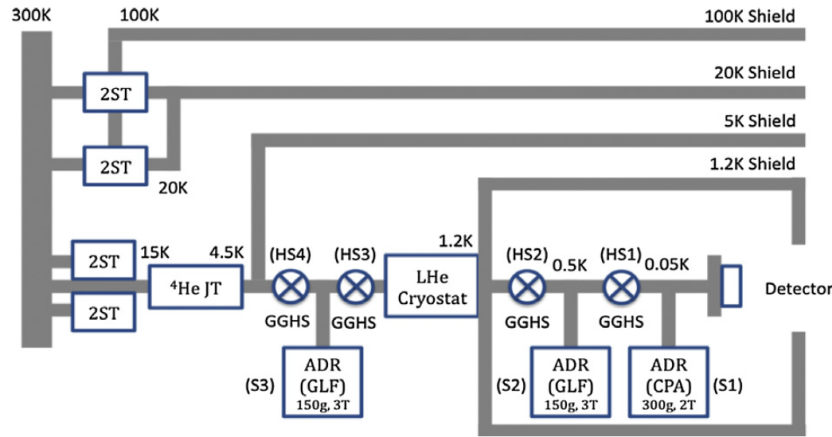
300K
100K
100K Shield
2ST
20K Shield
2ST
20K
5K Shield
1.2K Shield
2ST
15K
4.5K
$^4$He JT
2ST
(HS4)
(HS3)
1.2K
LHe Cryostat
(HS2)
0.5K
(HS1)
0.05K
Detector
GGHS
GGHS
GGHS
GGHS
(S3)
ADR (GLF) 150g, 3T
(S2)
ADR (GLF) 150g, 3T
ADR (CPA) 300g, 2T
(S1)